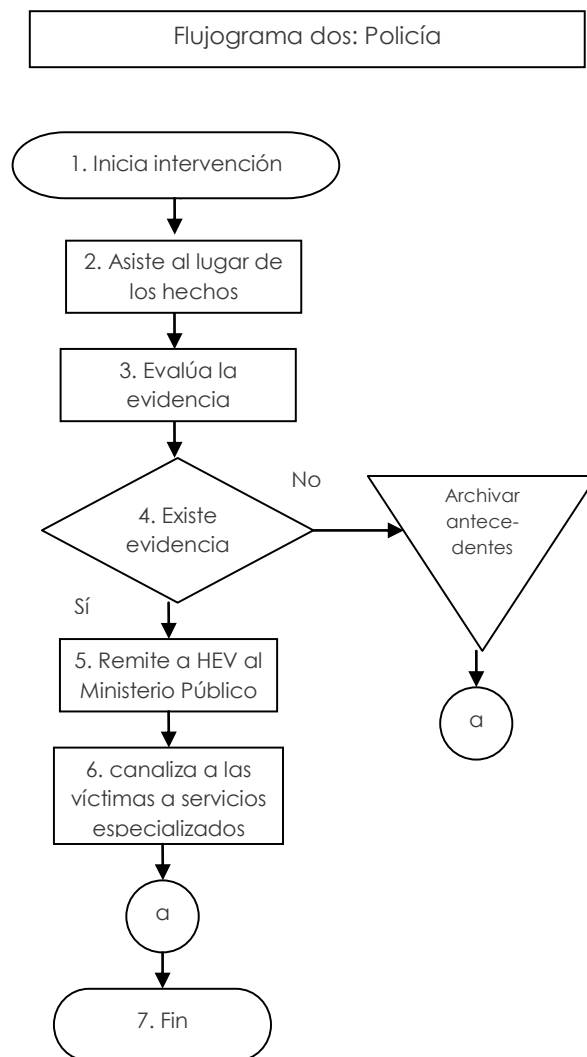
Flujograma dos: Policía

1. Inicia intervención

2. Asiste al lugar de los hechos

3. Evalúa la evidencia

No

4. Existe evidencia

Archivar antecedentes

Sí

5. Remite a HEV al Ministerio Público

a

6. canaliza a las víctimas a servicios especializados

a

7. Fin